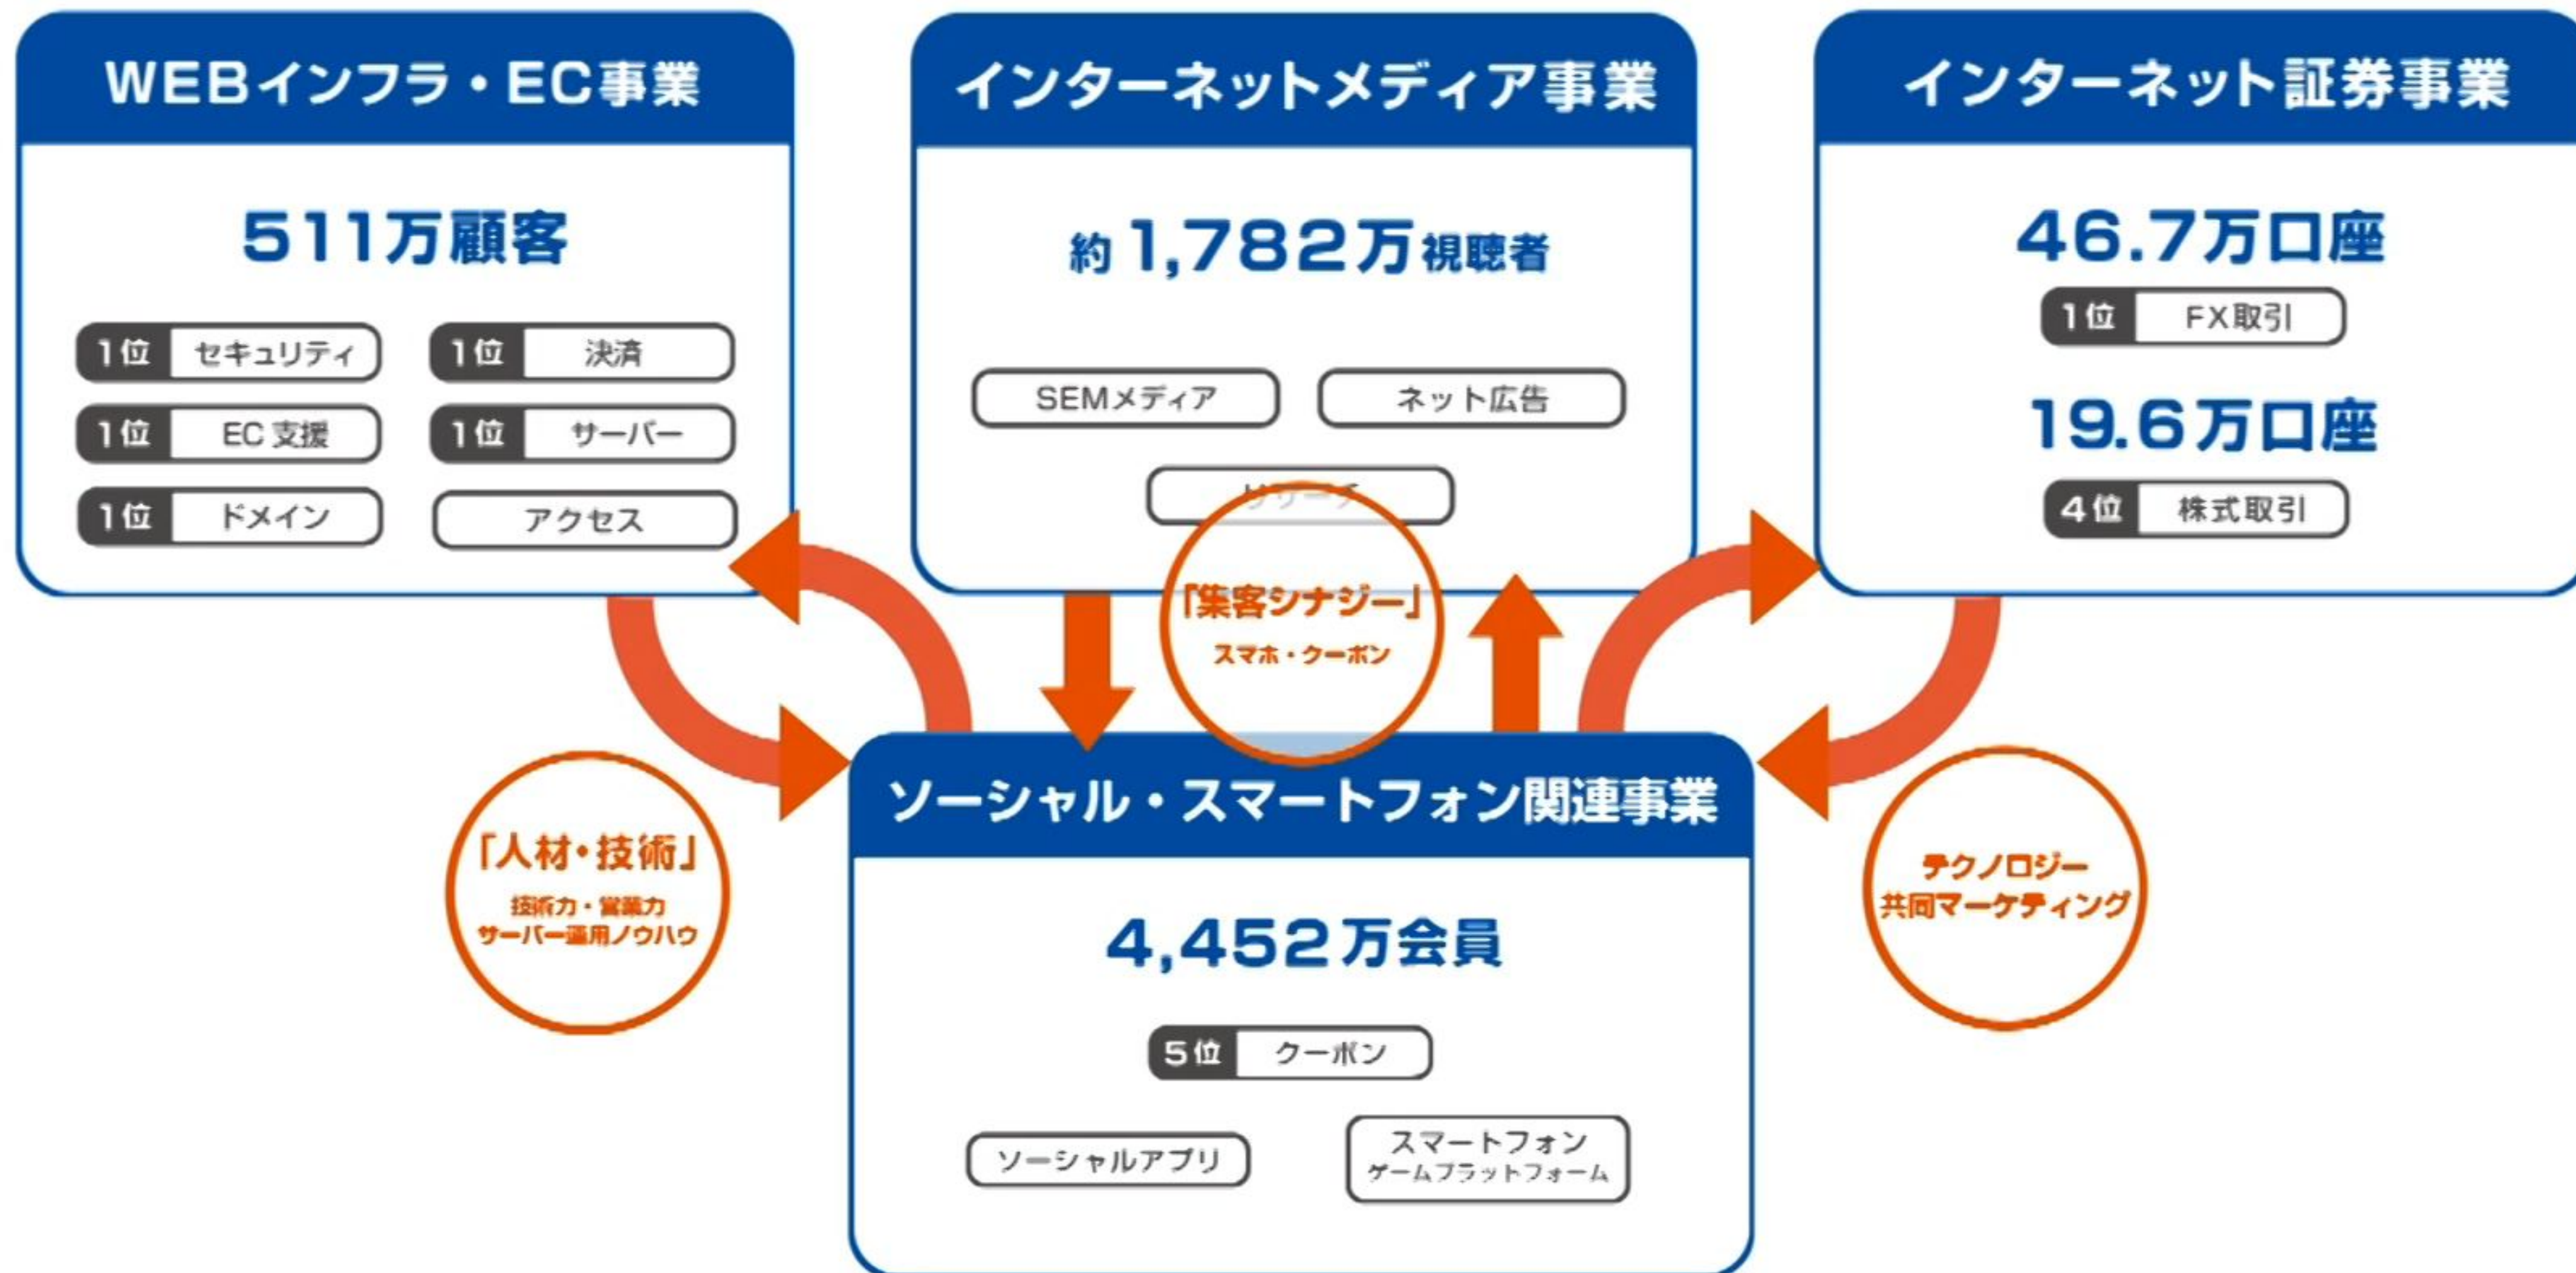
WEBインフラ・EC事業

511万顧客

1位 セキュリティ
1位 決済
1位 EC支援
1位 サーバー
1位 ドメイン
アクセス

インターネットメディア事業

約1,782万視聴者

SEMメディア
ネット広告
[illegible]

インターネット証券事業

46.7万口座

1位 FX取引

19.6万口座

4位 株式取引

「集客シナジー」
スマホ・クーポン

「人材・技術」
技術力・営業力
サーバー運用ノウハウ

ソーシャル・スマートフォン関連事業

4,452万会員

5位 クーポン

ソーシャルアプリ
スマートフォン ゲームプラットフォーム

テクノロジー
共同マーケティング